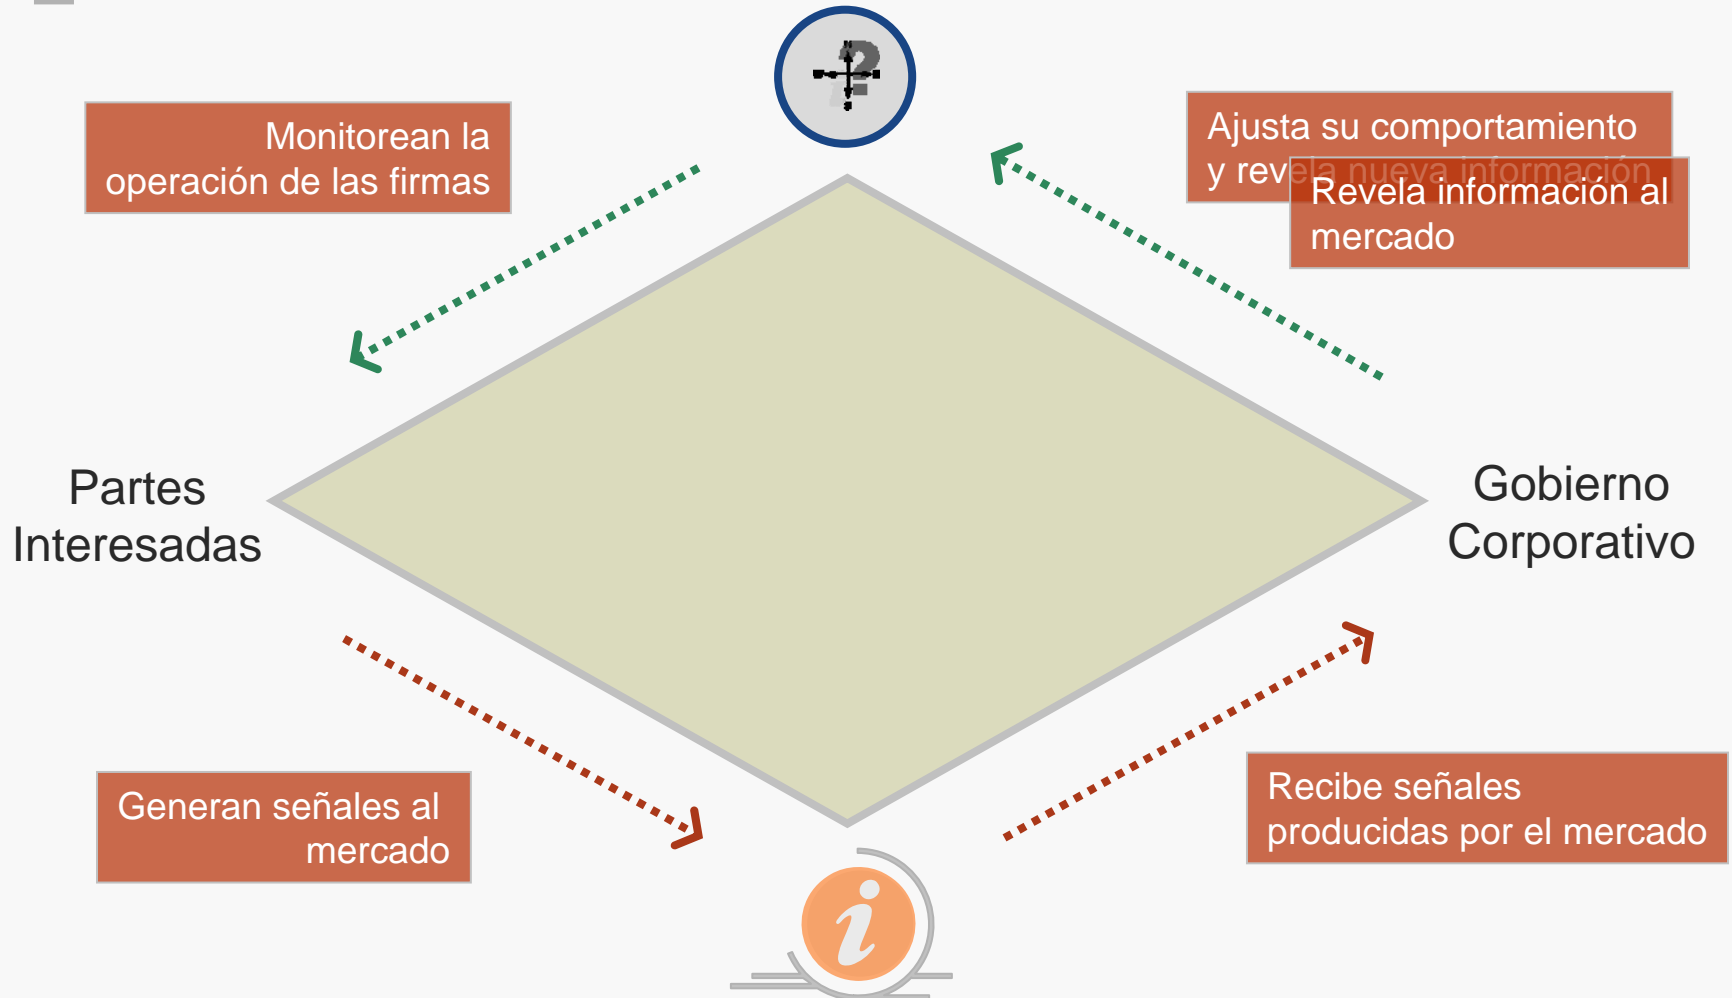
Monitorean la operación de las firmas

Ajusta su comportamiento y rev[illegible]

Revela información al mercado

Partes Interesadas

Gobierno Corporativo

Generan señales al mercado

Recibe señales producidas por el mercado